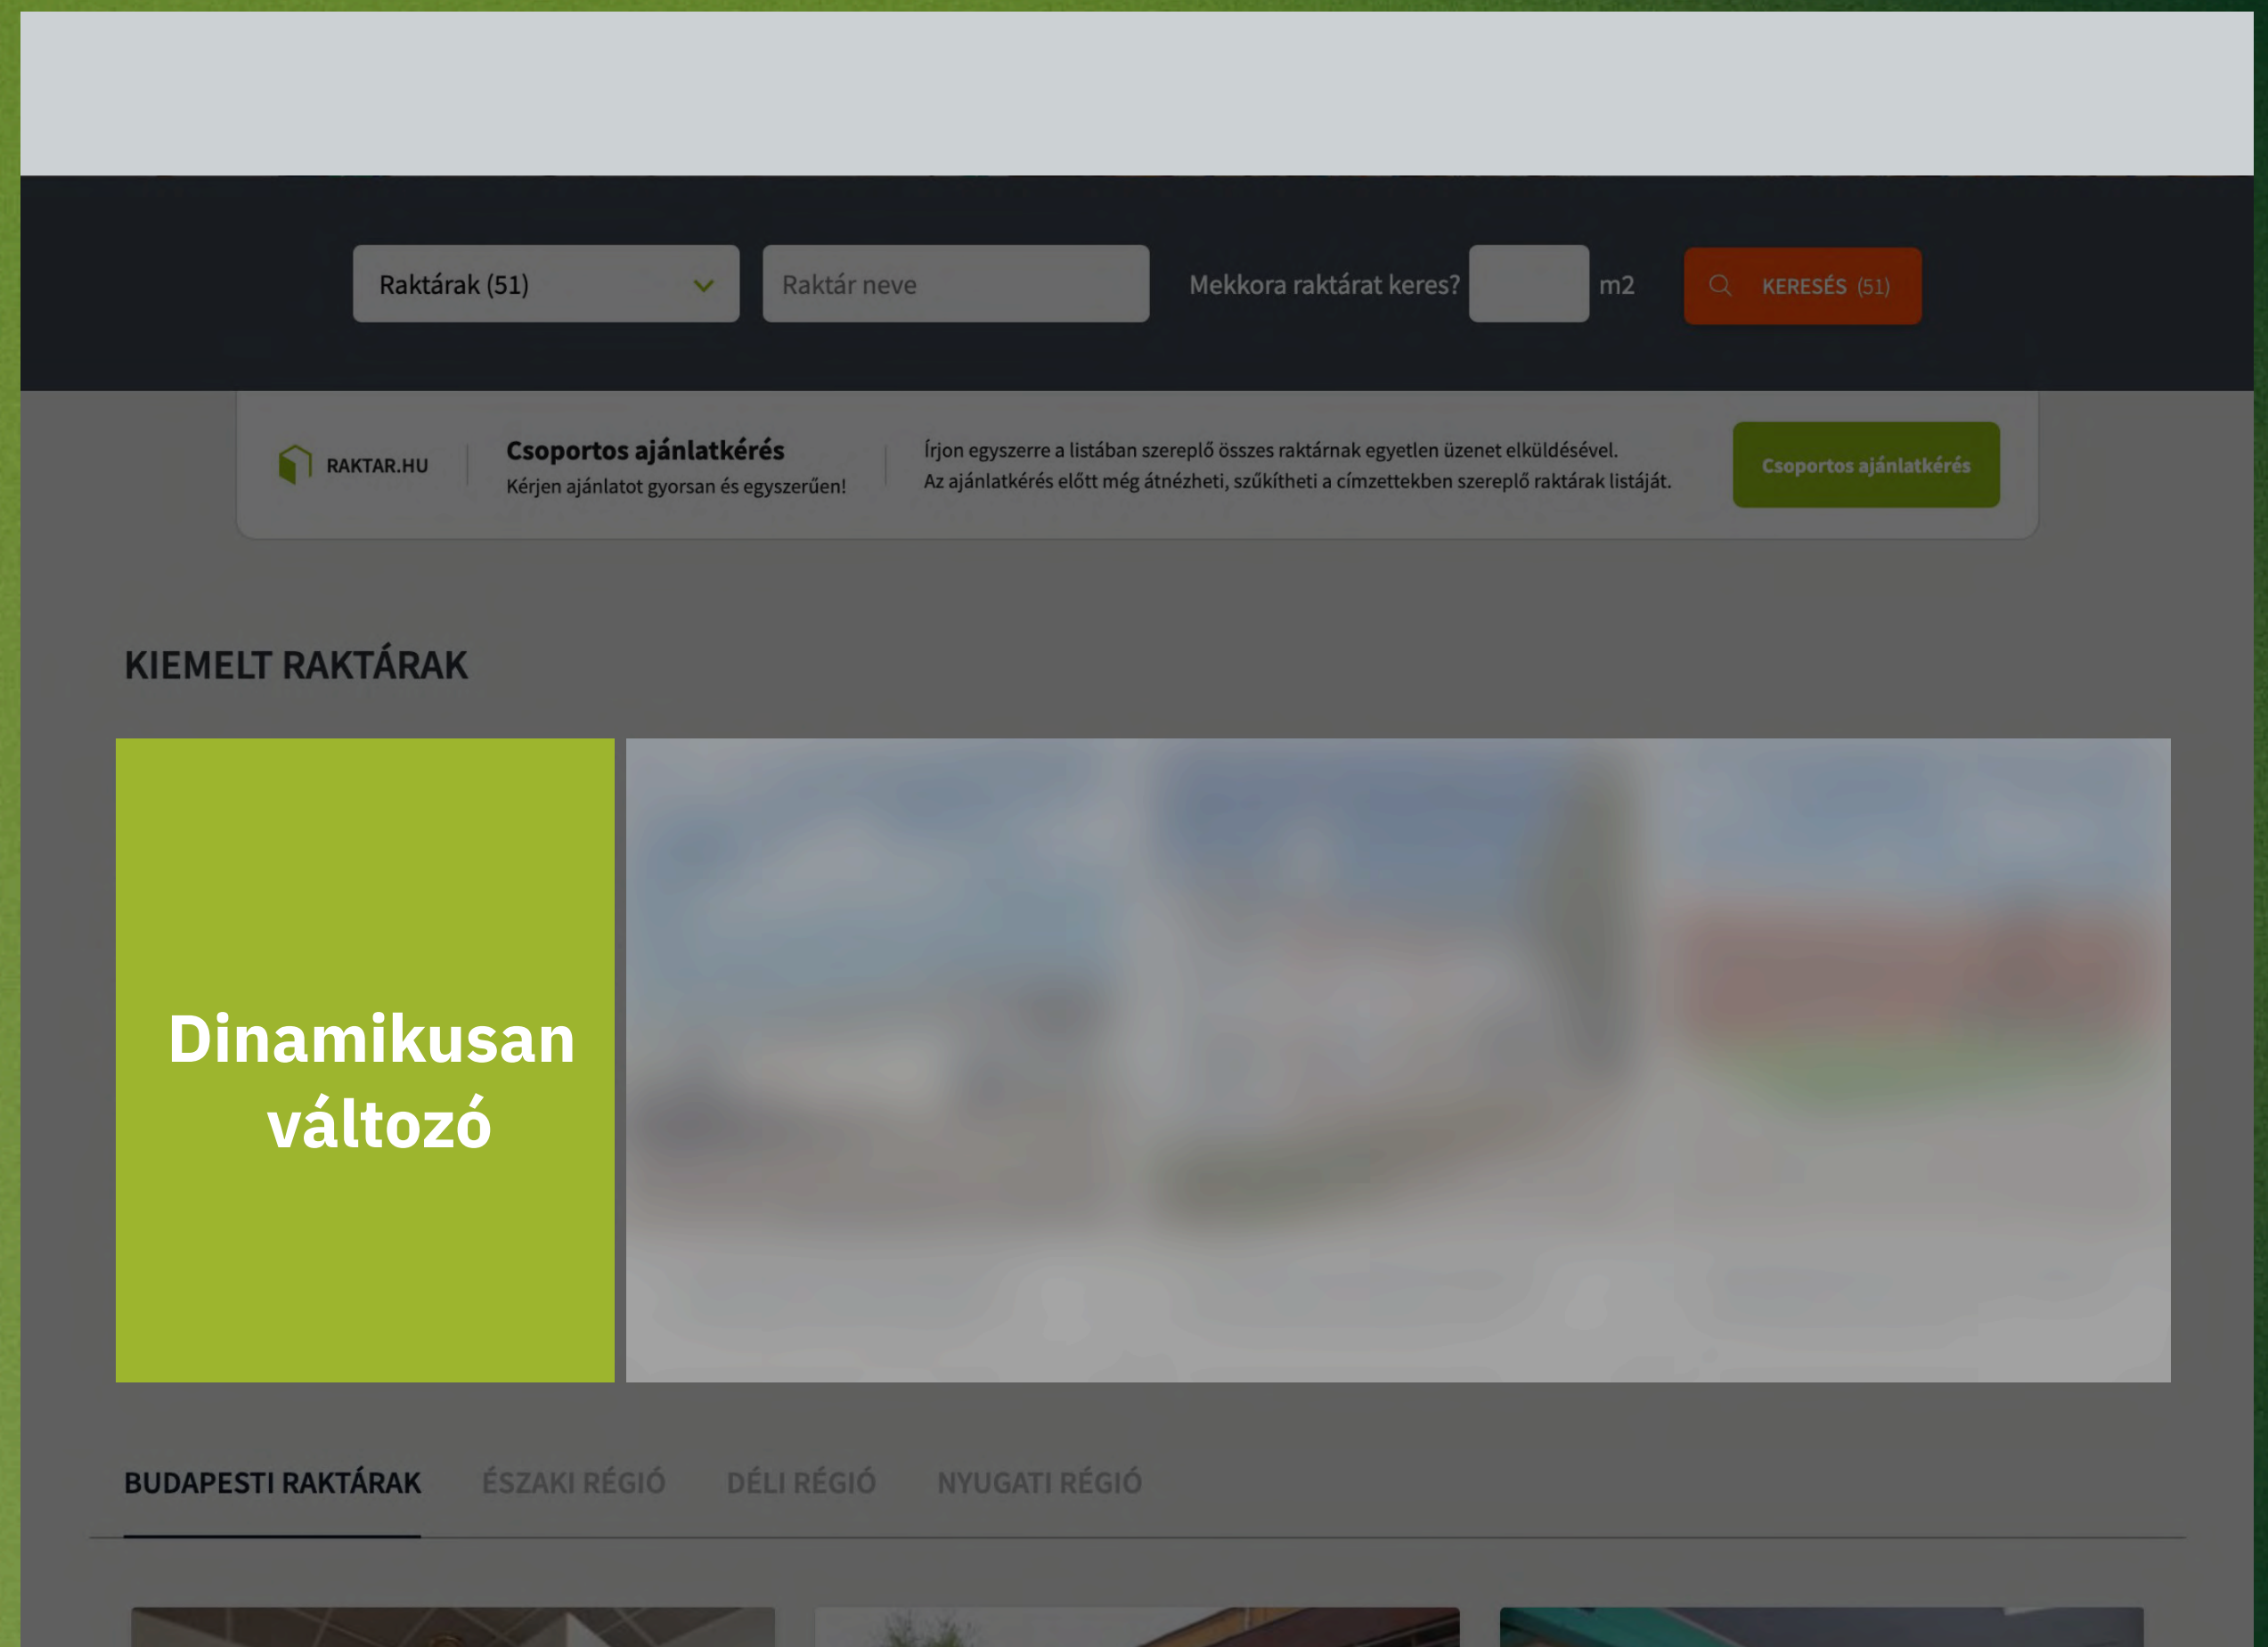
Raktárak (51)

Raktár neve

Mekkora raktárat keres?

m2

KERESÉS (51)

RAKTAR.HU

Csoportos ajánlatkérés

Kérjen ajánlatot gyorsan és egyszerűen!

Írjon egyszerre a listában szereplő összes raktárnak egyetlen üzenet elküldésével.
Az ajánlatkérés előtt még átnézheti, szűkítheti a címzettekben szereplő raktárak listáját.

Csoportos ajánlatkérés

KIEMELT RAKTÁRAK

Dinamikusan változó

BUDAPESTI RAKTÁRAK

ÉSZAKI RÉGIÓ

DÉLI RÉGIÓ

NYUGATI RÉGIÓ